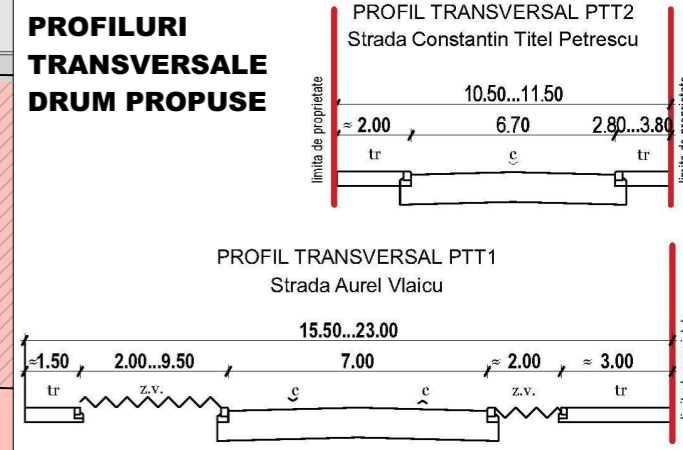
PROFILURI TRANSVERSALE DRUM PROPUSE

PROFIL TRANSVERSAL PTT2
Strada Constantin Titel Petrescu

limita de proprietate

10.50...11.50

≈ 2.00

6.70

2.80...3.80

tr

c

tr

limita de proprietate

PROFIL TRANSVERSAL PTT1
Strada Aurel Vlaicu

15.50...23.00

≈1.50

2.00...9.50

7.00

≈ 2.00

≈ 3.00

tr

z.v.

c

c

z.v.

tr